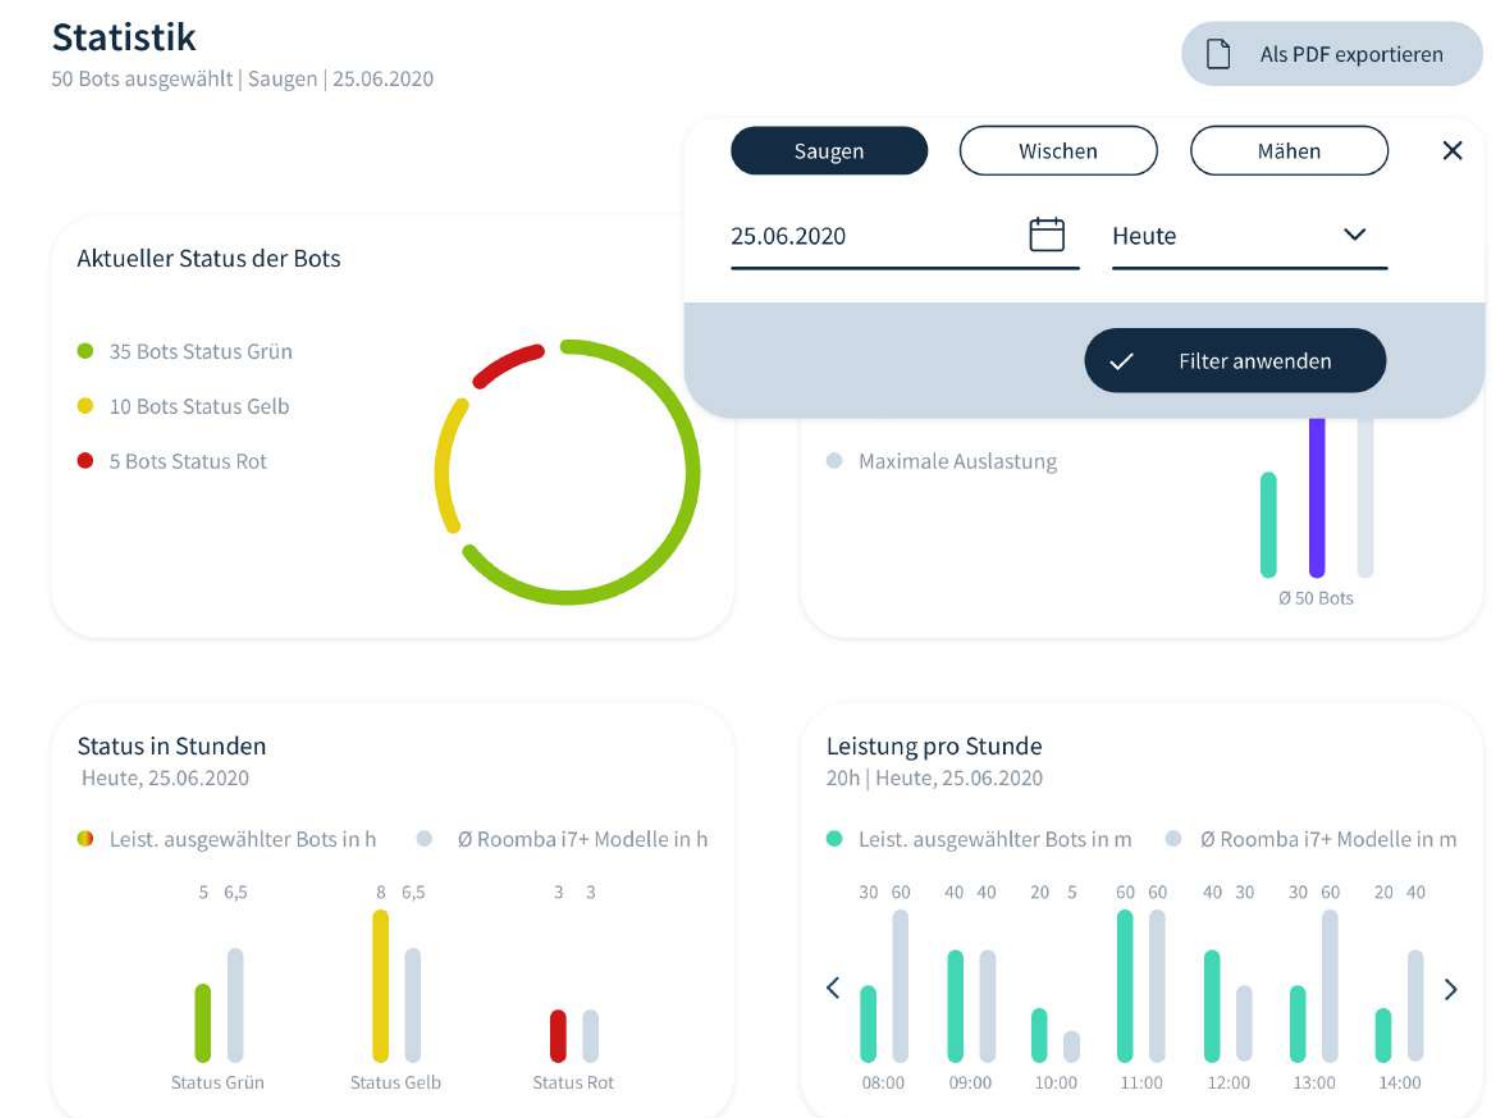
Statistik
50 Bots ausgewählt | Saugen | 25.06.2020

Als PDF exportieren

Saugen Wischen Mähen ✕

25.06.2020

Heute

Filter anwenden

Aktueller Status der Bots

35 Bots Status Grün
10 Bots Status Gelb
5 Bots Status Rot

Maximale Auslastung

Ø 50 Bots

Status in Stunden
Heute, 25.06.2020

Leist. ausgewählter Bots in h
Ø Roomba i7+ Modelle in h

| 5 | 6,5 | 8 | 6,5 | 3 | 3 |
|---|---|---|---|---|---|

Status Grün Status Gelb Status Rot

Leistung pro Stunde
20h | Heute, 25.06.2020

Leist. ausgewählter Bots in m
Ø Roomba i7+ Modelle in m

| 08:00 | 09:00 | 10:00 | 11:00 | 12:00 | 13:00 | 14:00 |
|---|---|---|---|---|---|---|
| 30 60 | 40 40 | 20 5 | 60 60 | 40 30 | 30 60 | 20 40 |

<
>